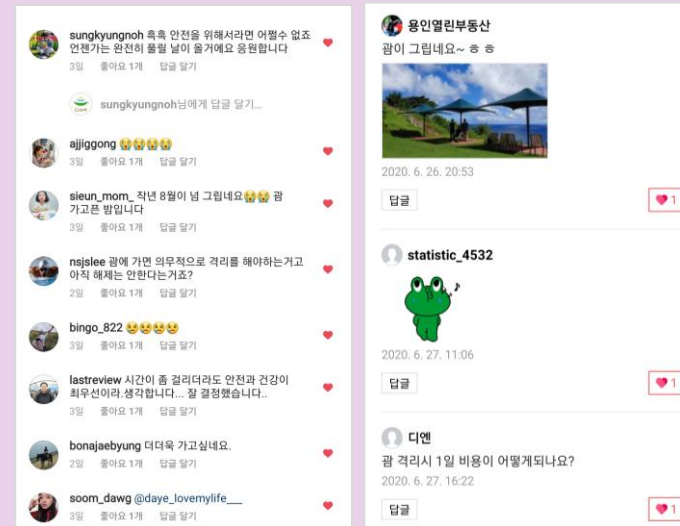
sungkyungnoh 흑흑 안전을 위해서라면 어쩔수 없죠 언젠가는 완전히 풀릴 날이 올거에요 응원합니다
3일 좋아요 1개 답글 달기

sungkyungnoh님에게 답글 달기...

ajjiggong 😭😭😭😭
3일 좋아요 1개 답글 달기

sieun_mom_ 작년 8월이 넘 그립네요😭😭 괌 가고픈 밤입니다
3일 좋아요 1개 답글 달기

nsjslee 괌에 가면 의무적으로 격리를 해야하는거고 아직 해제는 안한다는거죠?
2일 좋아요 1개 답글 달기

bingo_822 😢😢😢😢
3일 좋아요 1개 답글 달기

lastreview 시간이 좀 걸리더라도 안전과 건강이 최우선이라.생각합니다... 잘 결정했습니다..
3일 좋아요 1개 답글 달기

bonajaebyung 더더욱 가고싶네요.
2일 좋아요 1개 답글 달기

soom_dawg @daye_lovemylife___
3일 좋아요 1개 답글 달기

용인열린부동산
괌이 그립네요~ ㅎㅎ
2020. 6. 26. 20:53
답글
1

statistic_4532
2020. 6. 27. 11:06
답글
1

디엔
괌 격리시 1일 비용이 어떻게되나요?
2020. 6. 27. 16:22
답글
1